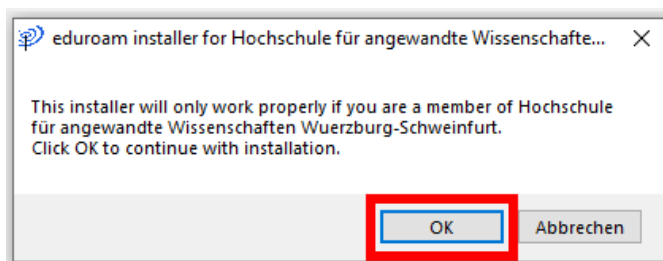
eduroam installer for Hochschule für angewandte Wissenschafte...

This installer will only work properly if you are a member of Hochschule für angewandte Wissenschaften Wuerzburg-Schweinfurt.
Click OK to continue with installation.

OK
Abbrechen